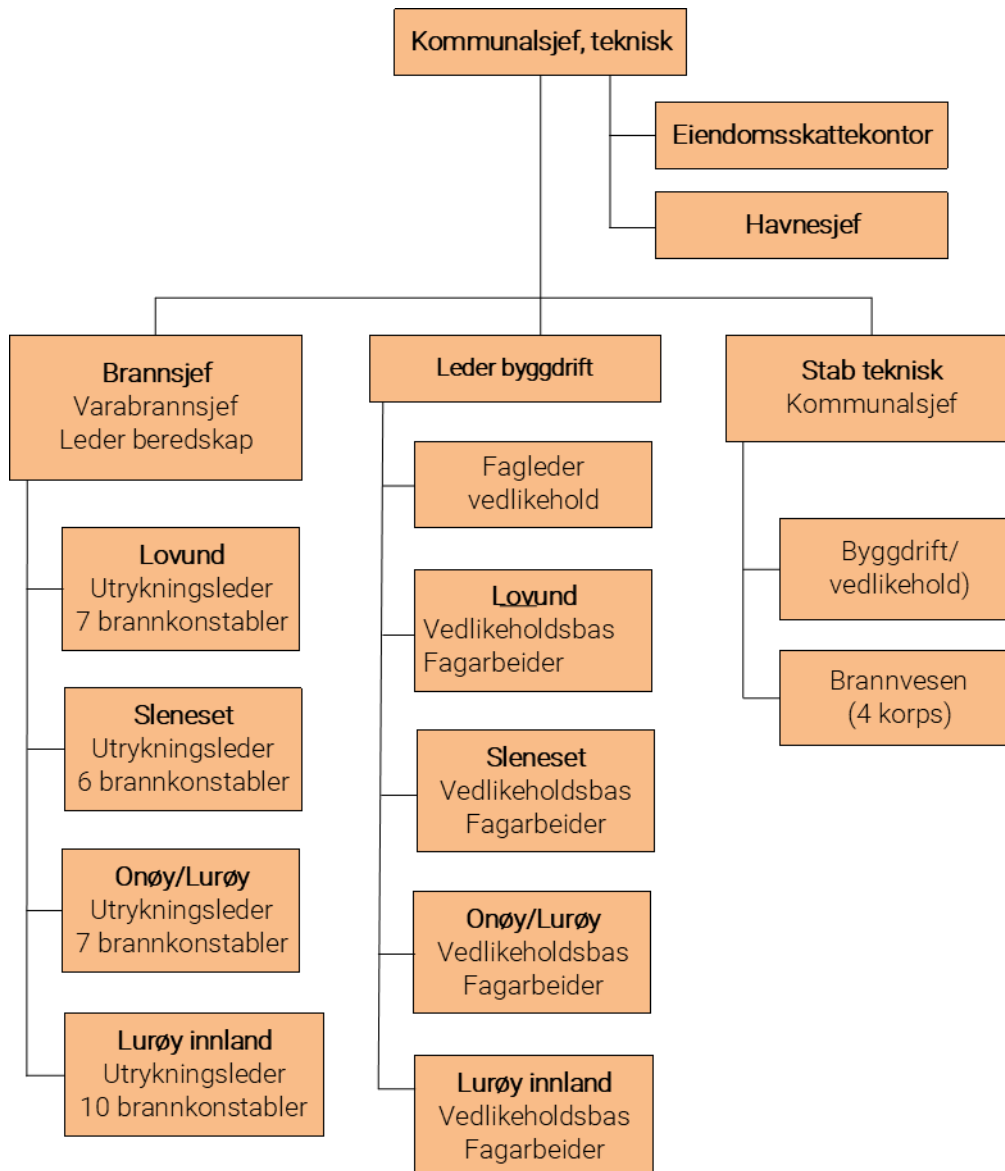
Kommunalsjef, teknisk

Eiendomsskattekontor

Havnesjef

Brannsjef
Varabrannsjef
Leder beredskap

Lovund
Utrykningsleder
7 brannkonstabler

Sleneset
Utrykningsleder
6 brannkonstabler

Onøy/Lurøy
Utrykningsleder
7 brannkonstabler

Lurøy innland
Utrykningsleder
10 brannkonstabler

Leder byggdrift

Fagleder
vedlikehold

Lovund
Vedlikeholdsbas
Fagarbeider

Sleneset
Vedlikeholdsbas
Fagarbeider

Onøy/Lurøy
Vedlikeholdsbas
Fagarbeider

Lurøy innland
Vedlikeholdsbas
Fagarbeider

Stab teknisk
Kommunalsjef

Byggdrift/
vedlikehold)

Brannvesen
(4 korps)